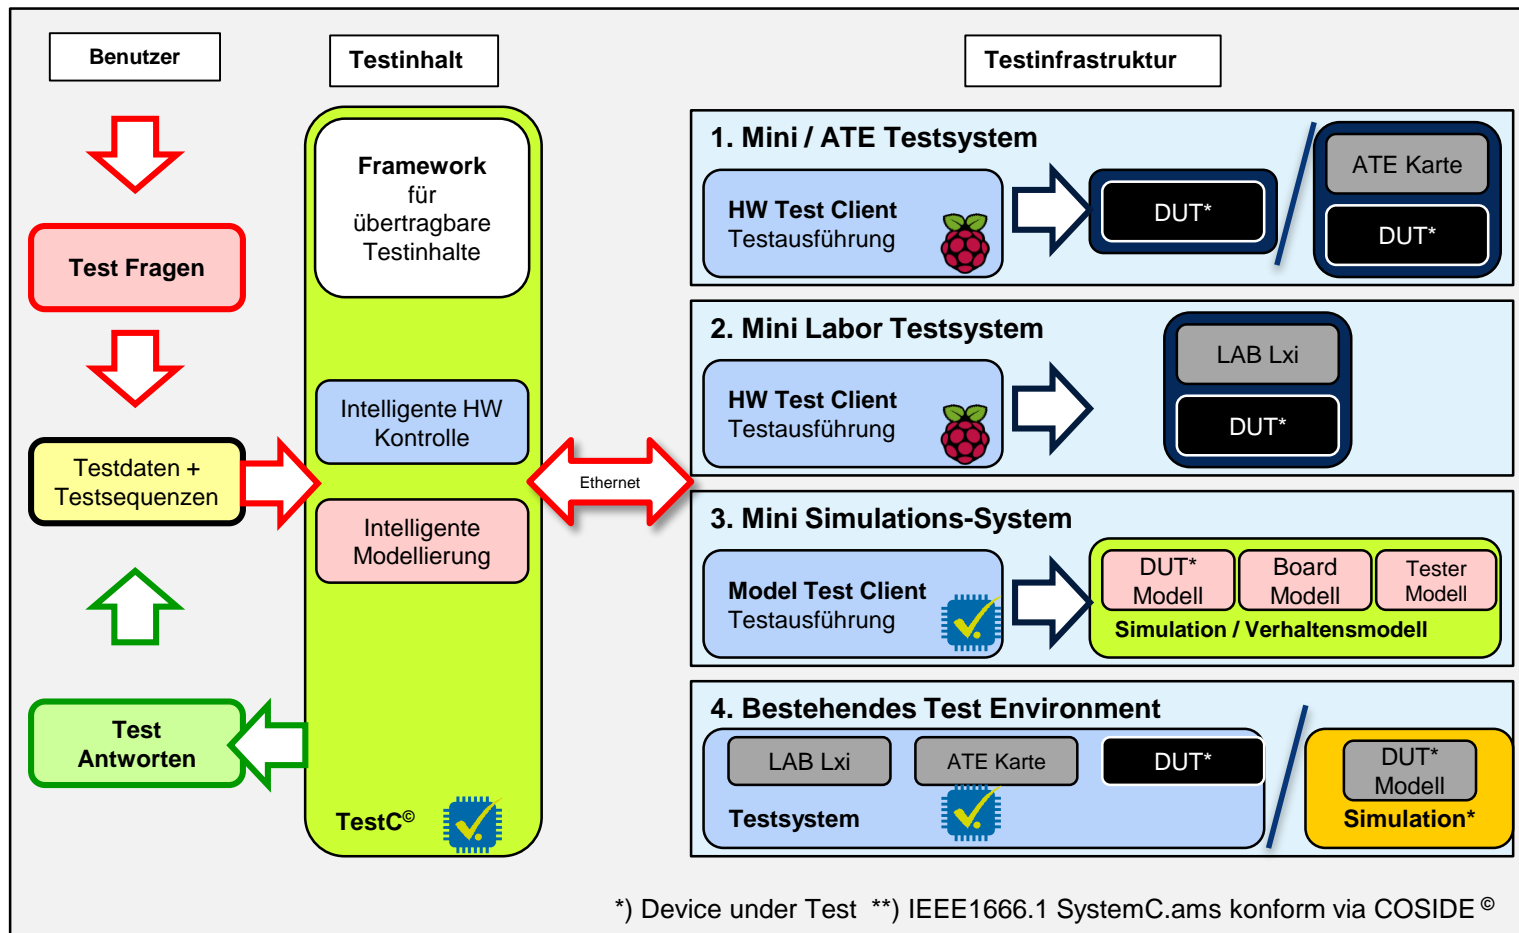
Benutzer

Testinhalt

Testinfrastruktur

Test Fragen

Testdaten + Testsequenzen

Test Antworten

Framework für übertragbare Testinhalte

Intelligente HW Kontrolle

Intelligente Modellierung

TestC©

Ethernet

1. Mini / ATE Testsystem

HW Test Client
Testausführung

DUT*

ATE Karte

DUT*

2. Mini Labor Testsystem

HW Test Client
Testausführung

LAB Lxi

DUT*

3. Mini Simulations-System

Model Test Client
Testausführung

DUT* Modell

Board Modell

Tester Modell

Simulation / Verhaltensmodell

4. Bestehendes Test Environment

LAB Lxi

ATE Karte

DUT*

Testsystem

DUT* Modell

Simulation*

*) Device under Test **) IEEE1666.1 SystemC.ams konform via COSIDE ©